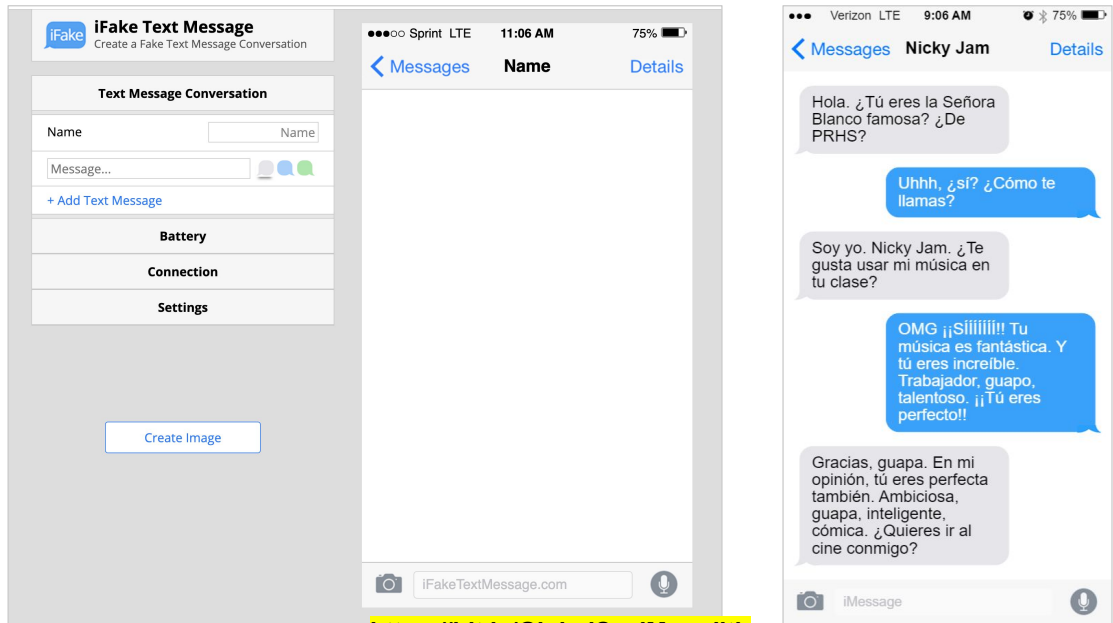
iFake
iFake Text Message
Create a Fake Text Message Conversation

Text Message Conversation

Name
Name

Message...

+ Add Text Message

Battery

Connection

Settings

Create Image

●●●○○ Sprint LTE 11:06 AM 75%

< Messages Name Details

iFakeTextMessage.com

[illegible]

●●● Verizon LTE 9:06 AM 75%

< Messages Nicky Jam Details

Hola. ¿Tú eres la Señora Blanco famosa? ¿De PRHS?

Uhhh, ¿sí? ¿Cómo te llamas?

Soy yo. Nicky Jam. ¿Te gusta usar mi música en tu clase?

OMG ¡¡Síííííí!! Tu música es fantástica. Y tú eres increíble. Trabajador, guapo, talentoso. ¡¡Tú eres perfecto!!

Gracias, guapa. En mi opinión, tú eres perfecta también. Ambiciosa, guapa, inteligente, cómica. ¿Quieres ir al cine conmigo?

iMessage